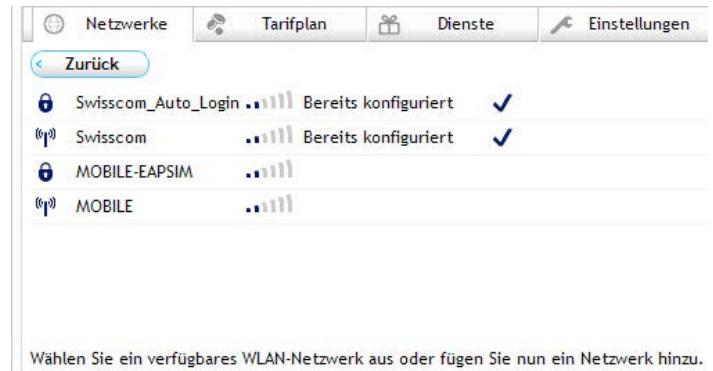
Netzwerke Tarifplan Dienste Einstellungen

Zurück

Swisscom_Auto_Login Bereits konfiguriert ✓
Swisscom Bereits konfiguriert ✓
MOBILE-EAPSIM
MOBILE

Wählen Sie ein verfügbares WLAN-Netzwerk aus oder fügen Sie nun ein Netzwerk hinzu.